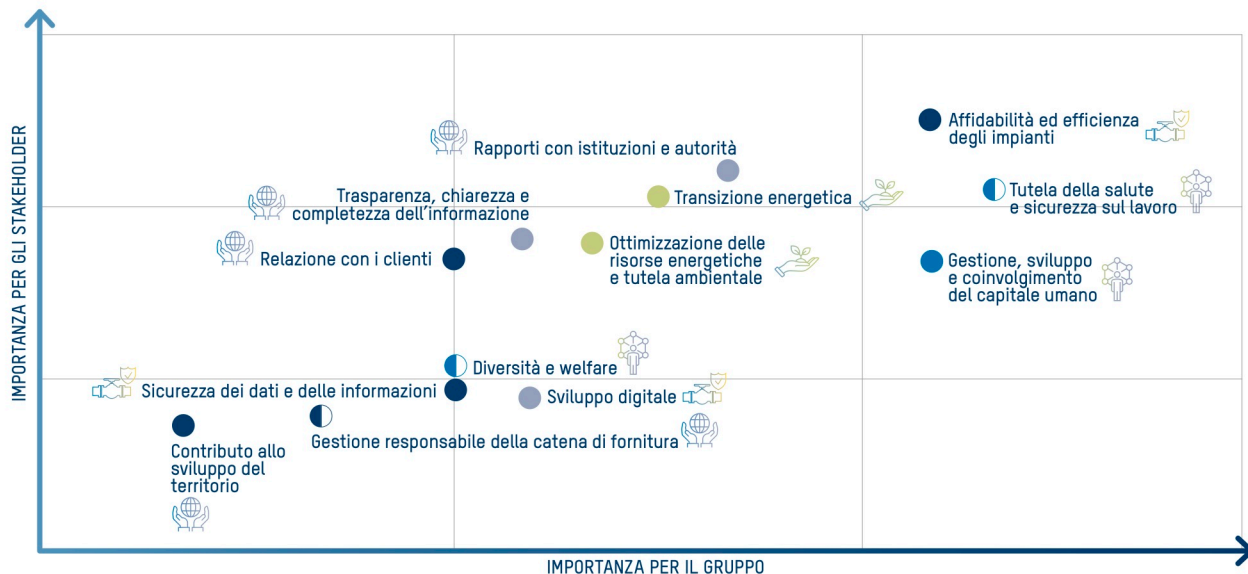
IMPORTANZA PER GLI STAKEHOLDER

Rapporti con istituzioni e autorità

Affidabilità ed efficienza degli impianti

Trasparenza, chiarezza e completezza dell'informazione

Transizione energetica

Tutela della salute e sicurezza sul lavoro

Relazione con i clienti

Ottimizzazione delle risorse energetiche e tutela ambientale

Gestione, sviluppo e coinvolgimento del capitale umano

Diversità e welfare

Sicurezza dei dati e delle informazioni

Sviluppo digitale

Contributo allo sviluppo del territorio

Gestione responsabile della catena di fornitura

IMPORTANZA PER IL GRUPPO